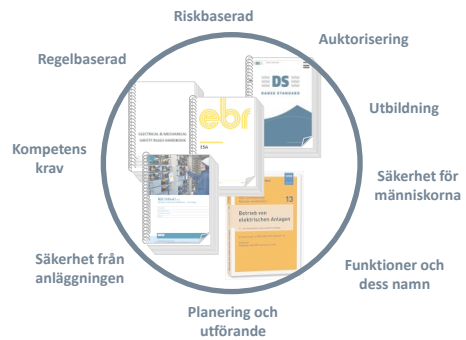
Riskbaserad

Auktorisering

Regelbaserad

Utbildning

Kompetens krav

Säkerhet för människorna

Säkerhet från anläggningen

Funktioner och dess namn

Planering och utförande

ELECTRICAL & MECHANICAL SAFETY RULES HANDBOOK

ebr

DS
DANSK STANDARD

Betrieb von elektrischen Anlagen

13